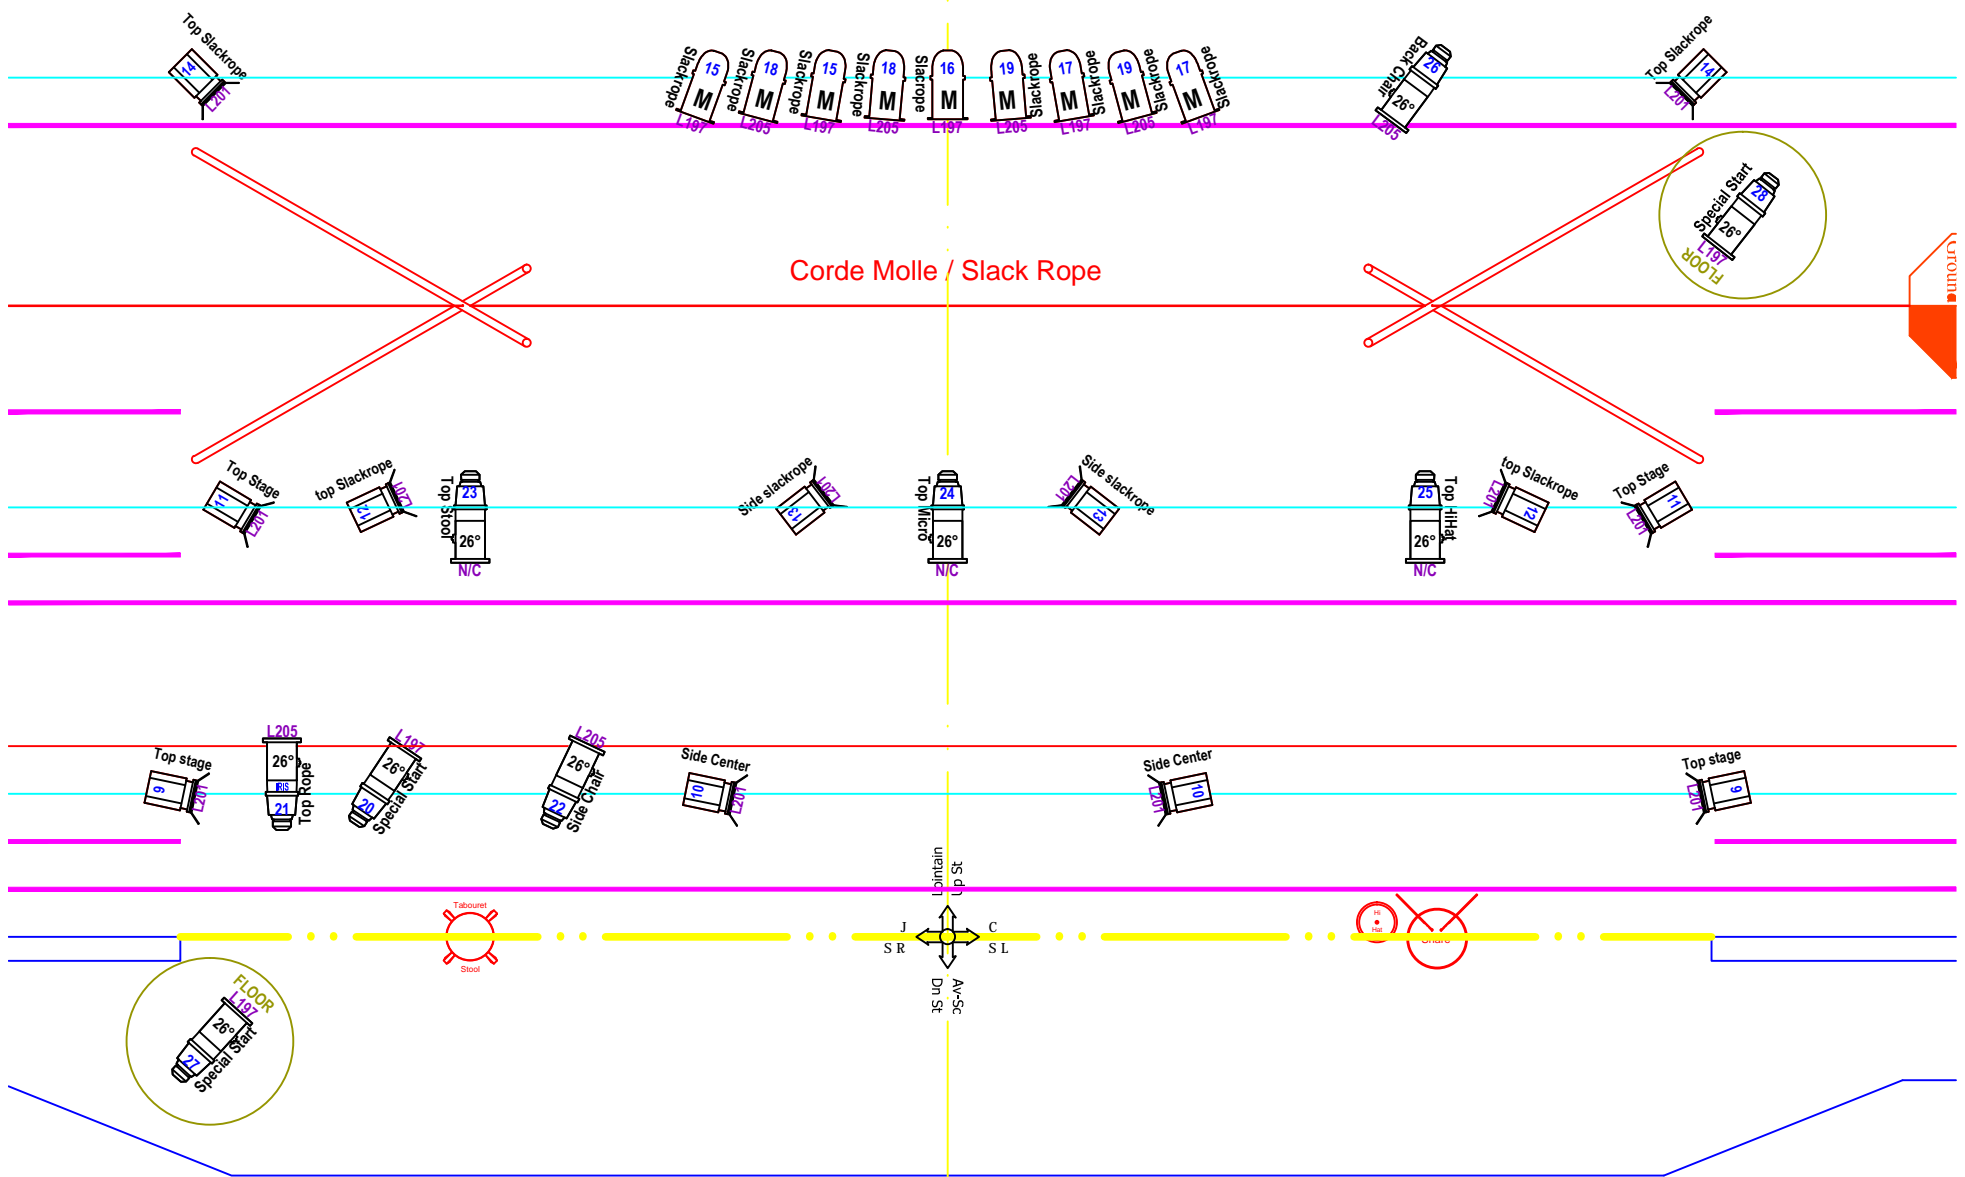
Top Slackrope
14
L201

Slackrope 15 M L197
Slackrope 18 M L205
Slackrope 15 M L197
Slackrope 18 M L205
Slacrope 16 M L197
19 M Slackrope L205
17 M Slackrope L197
19 M Slackrope L205
17 M Slackrope L197

Back Chair
26
26°
L205

Top Slackrope
14
L201

Special Start
28
26°
L197
FLOOR

Ground

Corde Molle / Slack Rope

Top Stage
11
L201

top Slackrope
12
L201

Top Stool
23
26°
N/C

Side slackrope
13
L201

Top Micro
24
26°
N/C

Side slackrope
13
L201

Top HiHat
25
26°
N/C

top Slackrope
12
L201

Top Stage
11
L201

Top stage
9
L201

L205
26°
IRIS
21
Top Rope

L197
26°
20
Special Start

L205
26°
22
Side Chair

Side Center
10
L201

Side Center
10
L201

Top stage
9
L201

Lointain
Up St
J
S R
C
S L
Av-Sc
Dn St

Tabouret
Stool

Hi Hat
Chaise

FLOOR
L197
26°
27
Special Start